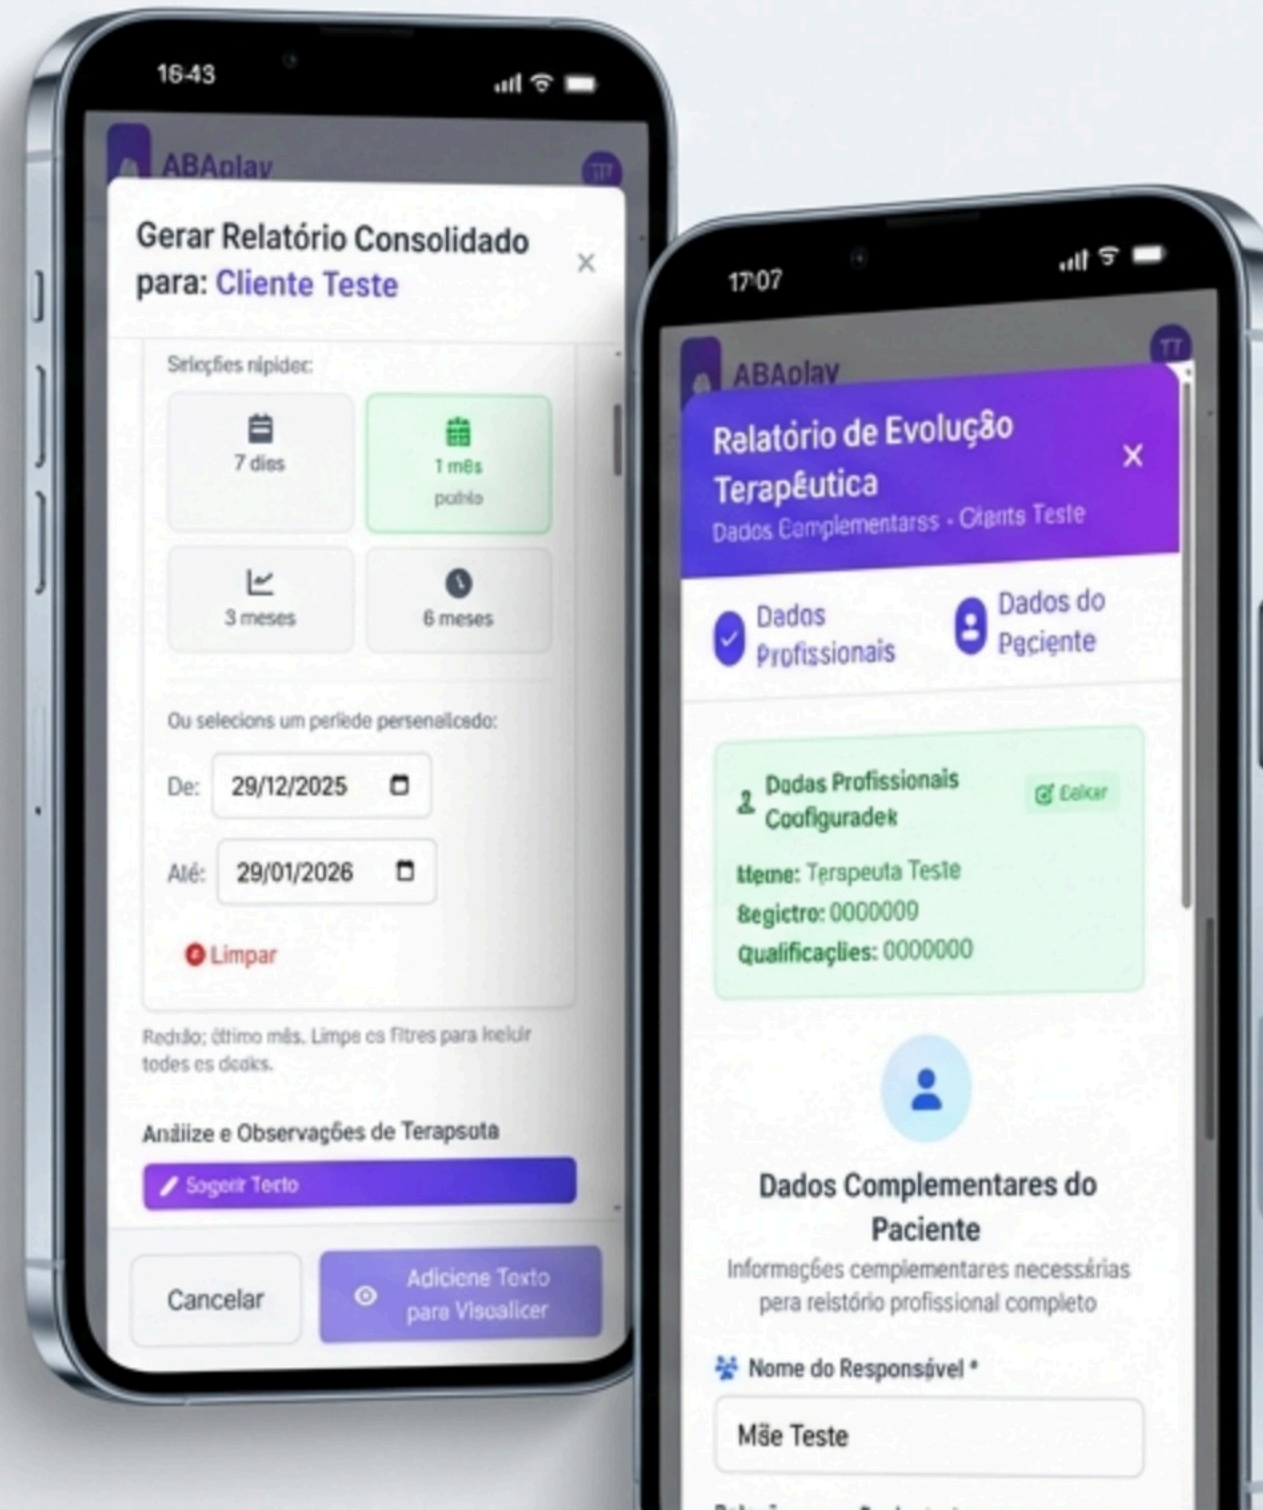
16:43

ABAplay

TT

Gerar Relatório Consolidado para: Cliente Teste

×

Srleções nipidez:

7 dias

1 mês pohlo

3 meses

6 meses

Ou selecions um perlede personalicado:

De: 29/12/2025

Até: 29/01/2026

Limpar

Redrão: úttimo mês. Limpe os fitres para keluir todes es dodks.

Anãiize e Observações de Terapsota

Sogerir Texto

Cancelar

Adicione Texto para Visualicer

17:07

ABAplay

TT

Relatório de Evolução Terapêutica

×

Dados Complementarss - Clignts Teste

Dados Profissionais

Dados do Paciente

Dadas Profissionais Coofiguradek

Ealcar

Meme: Terspeuta Teste

Registro: 0000000

Qualificaçlies: 0000000

Dados Complementares do Paciente

Informações complementares necessárias para relatório profissional completo

Nome do Responsável *

Mãe Teste